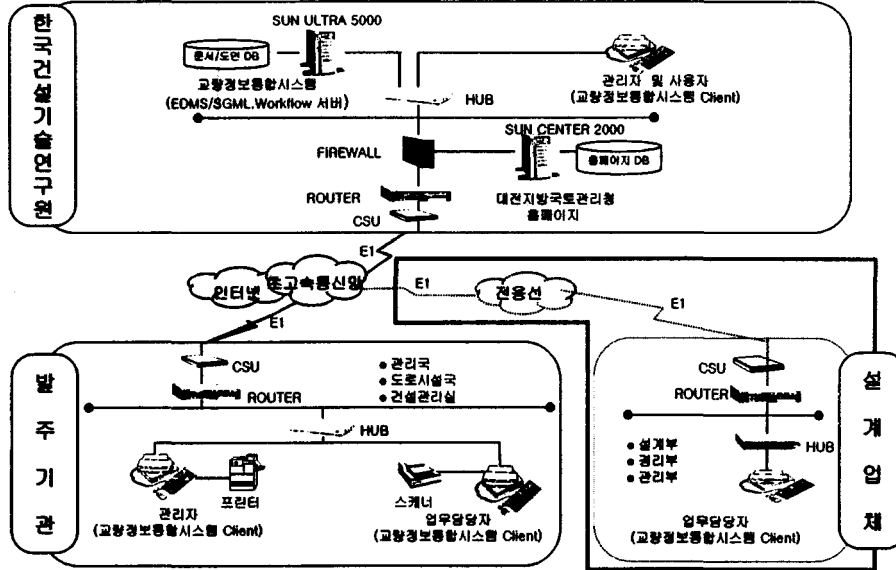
한국건설기술연구원

SUN ULTRA 5000

문서/도면 DB

교량정보통합시스템 (EDMS/SGML,Workflow 서버)

관리자 및 사용자 (교량정보통합시스템 Client)

HUB

FIREWALL

SUN CENTER 2000

홈페이지 DB

ROUTER

CSU

대전지방국토관리청 홈페이지

E1

인터넷 초고속통신망

E1

전용선

E1

E1

발주기관

CSU

ROUTER

● 관리국
● 도로시설국
● 건설관리실

HUB

관리자 (교량정보통합시스템 Client)

프린터

스캐너

업무담당자 (교량정보통합시스템 Client)

설계업체

CSU

ROUTER

HUB

● 설계부
● 경리부
● 관리부

업무담당자 (교량정보통합시스템 Client)